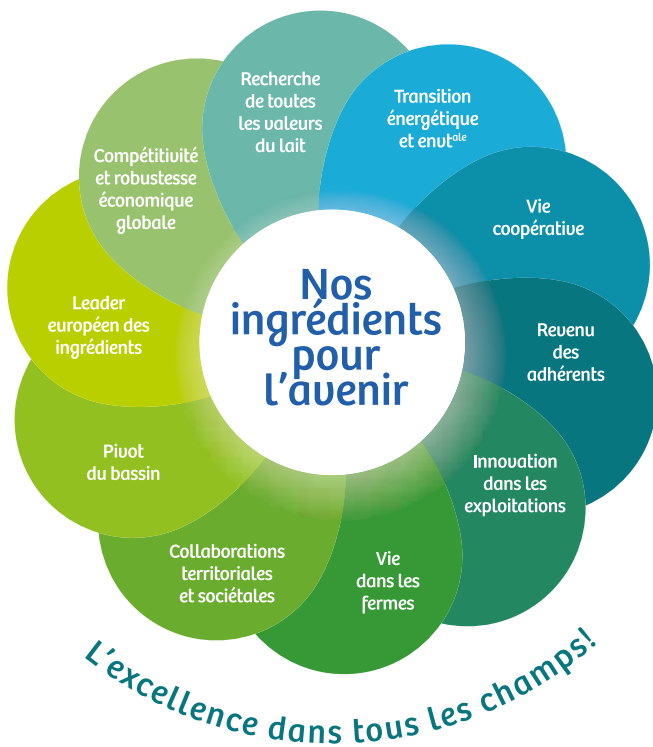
Nos ingrédients pour l'avenir

Recherche de toutes les valeurs du lait

Transition énergétique et envt$^{ale}$

Vie coopérative

Revenu des adhérents

Innovation dans les exploitations

Vie dans les fermes

Collaborations territoriales et sociétales

Pivot du bassin

Leader européen des ingrédients

Compétitivité et robustesse économique globale

L'excellence dans tous les champs!